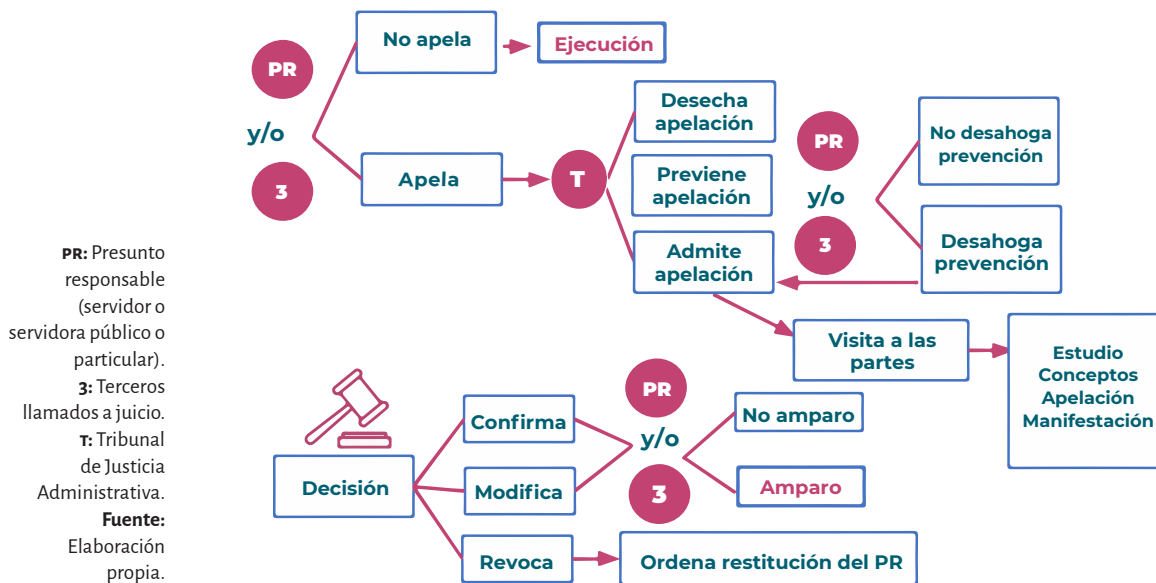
PR

y/o

3

No apela

Ejecución

Apela

T

Desecha apelación

Previene apelación

Admite apelación

PR

y/o

3

No desahoga prevención

Desahoga prevención

Visita a las partes

Estudio Conceptos Apelación Manifestación

PR: Presunto responsable (servidor o servidora público o particular). 3: Terceros llamados a juicio. T: Tribunal de Justicia Administrativa. Fuente: Elaboración propia.

Decisión

Confirma

Modifica

Revoca

PR

y/o

3

No amparo

Amparo

Ordena restitución del PR